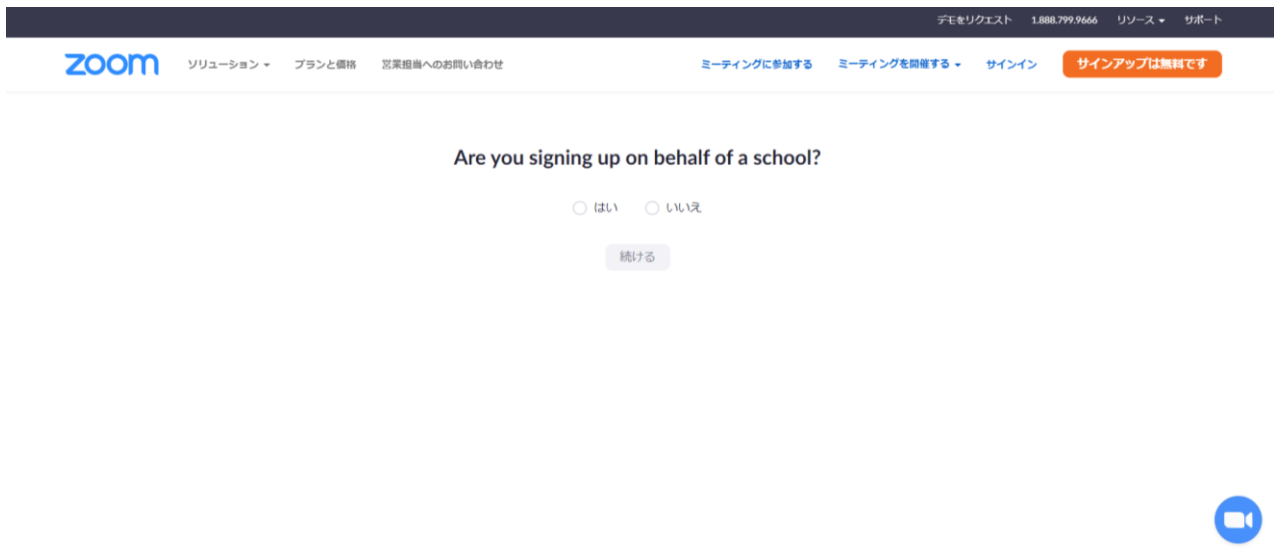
デモをリクエスト 1.888.799.9666 リソース サポート

zoom ソリューション プランと価格 営業担当へのお問い合わせ

ミーティングに参加する ミーティングを開催する サインイン サインアップは無料です

Are you signing up on behalf of a school?

はい いいえ

続ける